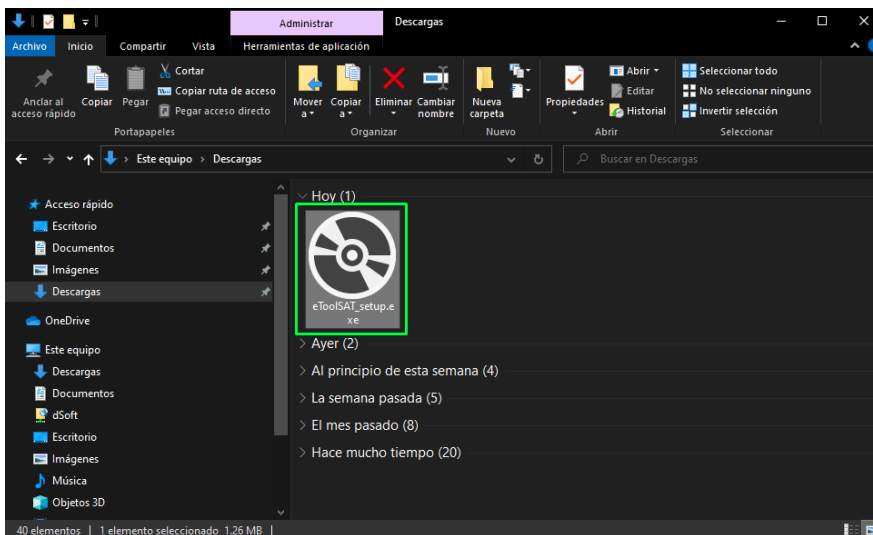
Administrar | Descargas

Archivo | Inicio | Compartir | Vista | Herramientas de aplicación

Anclar al acceso rápido | Copiar | Pegar | Cortar | Copiar ruta de acceso | Pegar acceso directo
Portapapeles

Mover a | Copiar a | Eliminar | Cambiar nombre
Organizar

Nueva carpeta
Nuevo

Propiedades | Abrir | Editar | Historial
Abrir

Seleccionar todo | No seleccionar ninguno | Invertir selección
Seleccionar

Este equipo > Descargas

Buscar en Descargas

Acceso rápido
Escritorio
Documentos
Imágenes
Descargas
OneDrive
Este equipo
Descargas
Documentos
dSoft
Escritorio
Imágenes
Música
Objetos 3D

Hoy (1)
eToolSAT_setup.exe
Ayer (2)
Al principio de esta semana (4)
La semana pasada (5)
El mes pasado (8)
Hace mucho tiempo (20)

40 elementos | 1 elemento seleccionado 1,26 MB |